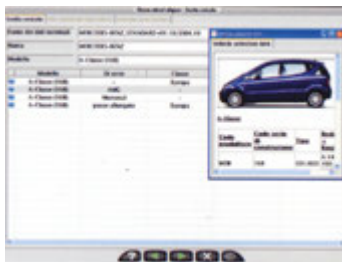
Scelta vettura

Codice dei dati nominali
Nome
Modello
A-Classe (168)

| Modello | Di serie | Classe |
|---|---|---|
| A-Classe (168) | | Europa |
| A-Classe (168) | AMG | |
| A-Classe (168) | Mercosul | |
| A-Classe (168) | passo allungato | Europa |
| A-Classe (168) | | |

A-Classe

| Codice modello | Codice serie di costruzione | Tipo | |
|---|---|---|---|
| 168 | 168 | | |